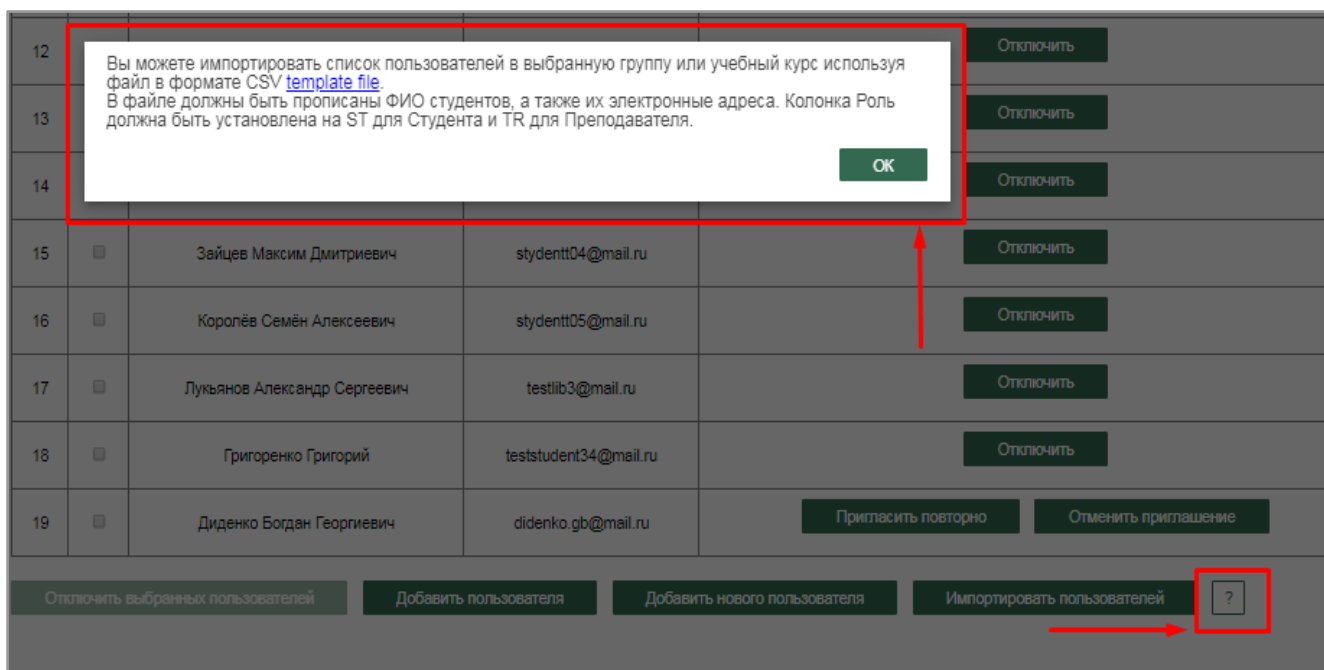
Вы можете импортировать список пользователей в выбранную группу или учебный курс используя файл в формате CSV template file.
В файле должны быть прописаны ФИО студентов, а также их электронные адреса. Колонка Роль должна быть установлена на ST для Студента и TR для Преподавателя.

OK

| | | | | |
|---|---|---|---|---|
| 12 | | | | Отключить |
| 13 | | | | Отключить |
| 14 | | | | Отключить |
| 15 | | Зайцев Максим Дмитриевич | stydentt04@mail.ru | Отключить |
| 16 | | Королёв Семён Алексеевич | stydentt05@mail.ru | Отключить |
| 17 | | Лукьянов Александр Сергеевич | testlib3@mail.ru | Отключить |
| 18 | | Григоренко Григорий | teststudent34@mail.ru | Отключить |
| 19 | | Диденко Богдан Георгиевич | didenko.gb@mail.ru | Пригласить повторно Отменить приглашение |

Отключить выбранных пользователей
Добавить пользователя
Добавить нового пользователя
Импортировать пользователей
?